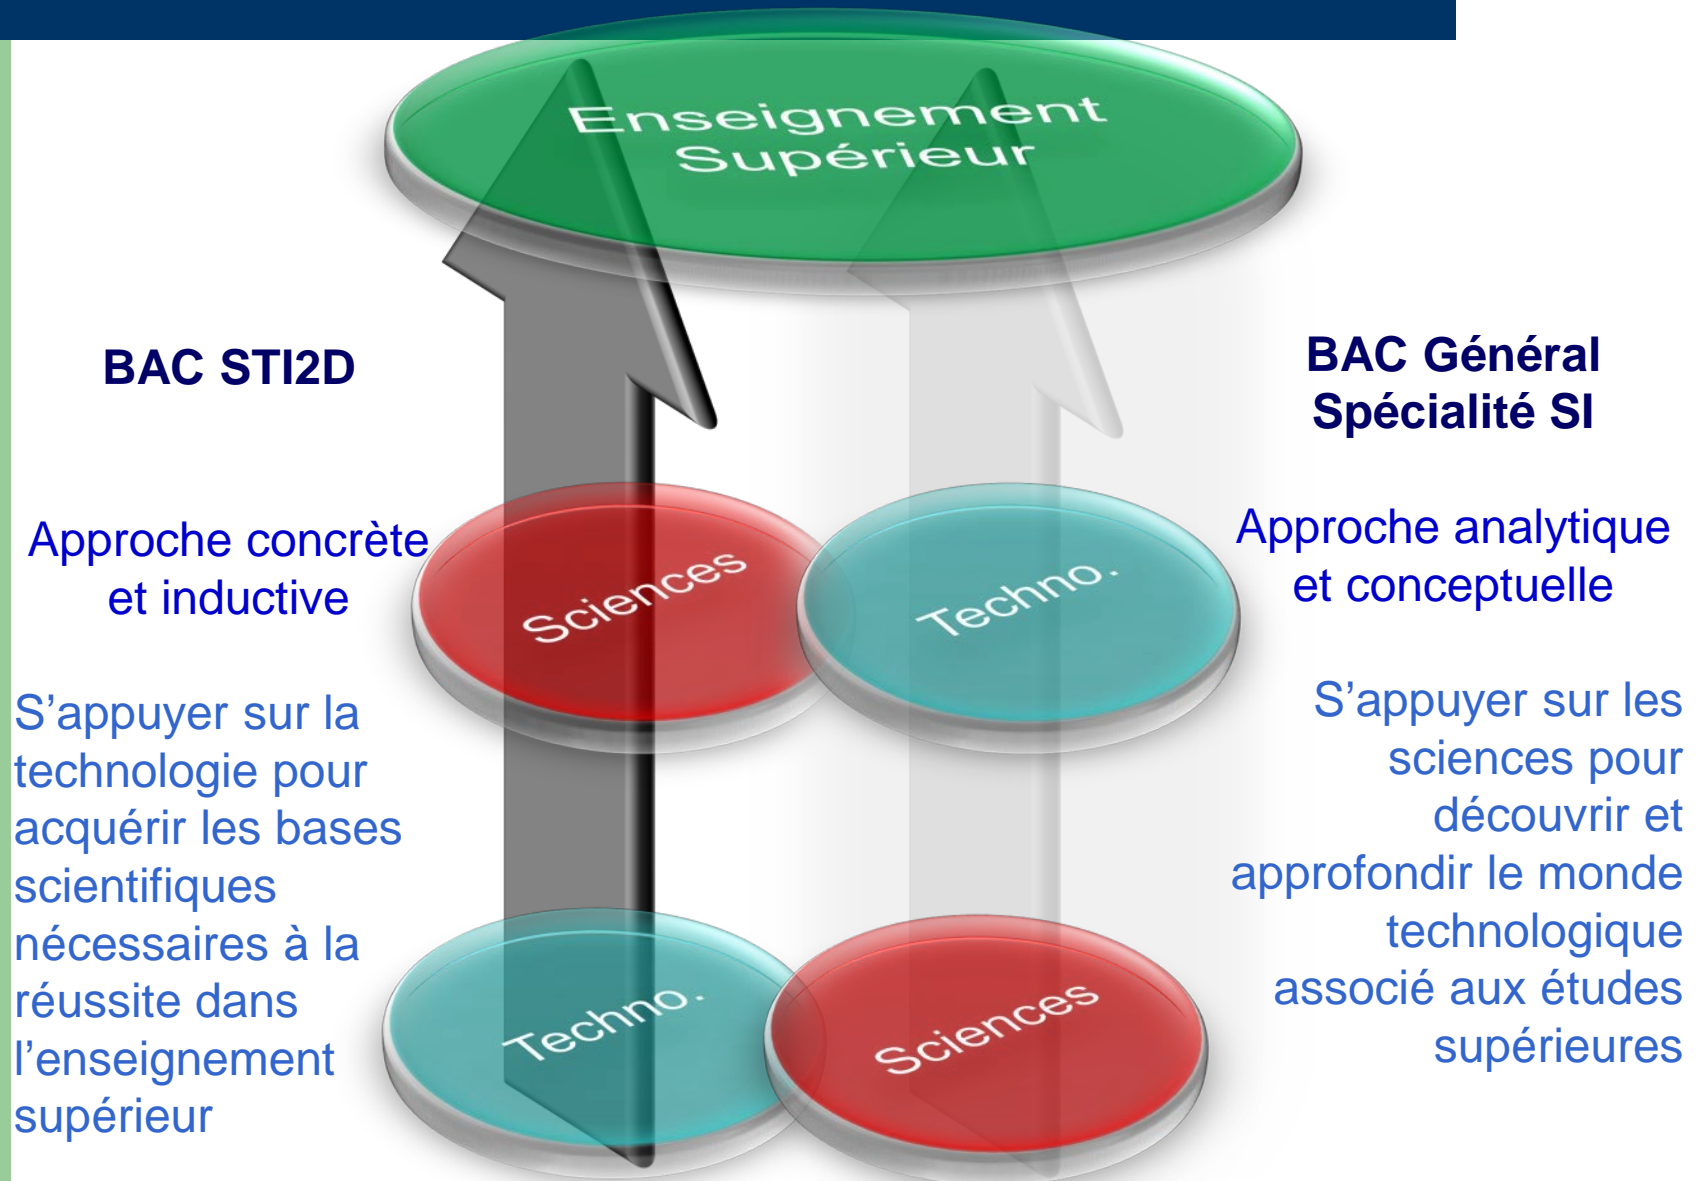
Enseignement Supérieur

BAC STI2D

BAC Général Spécialité SI

Approche concrète et inductive

Sciences

Techno.

Approche analytique et conceptuelle

S’appuyer sur la technologie pour acquérir les bases scientifiques nécessaires à la réussite dans l’enseignement supérieur

S’appuyer sur les sciences pour découvrir et approfondir le monde technologique associé aux études supérieures

Techno.

Sciences